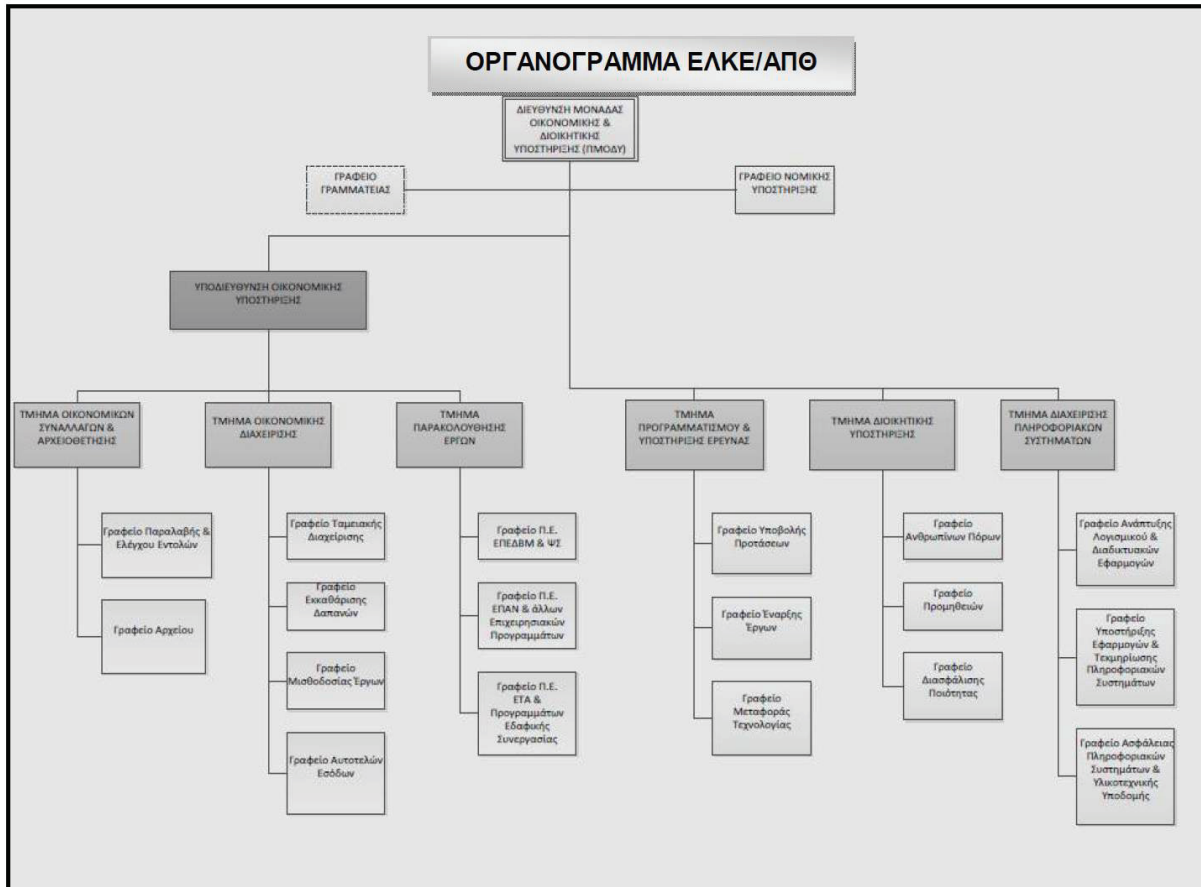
ΟΡΓΑΝΟΓΡΑΜΜΑ ΕΛΚΕ/ΑΠΘ

ΔΙΕΥΘΥΝΣΗ ΜΟΝΑΔΑΣ ΟΙΚΟΝΟΜΙΚΗΣ & ΔΙΟΙΚΗΤΙΚΗΣ ΥΠΟΣΤΗΡΙΞΗΣ (ΠΜΟΔΥ)

ΓΡΑΦΕΙΟ ΓΡΑΜΜΑΤΕΙΑΣ

ΓΡΑΦΕΙΟ ΝΟΜΙΚΗΣ ΥΠΟΣΤΗΡΙΞΗΣ

ΥΠΟΔΙΕΥΘΥΝΣΗ ΟΙΚΟΝΟΜΙΚΗΣ ΥΠΟΣΤΗΡΙΞΗΣ

ΤΜΗΜΑ ΟΙΚΟΝΟΜΙΚΩΝ ΣΥΝΑΛΛΑΓΩΝ & ΑΡΧΕΙΟΘΕΤΗΣΗΣ

Γραφείο Παραλαβής & Ελέγχου Εντολών

Γραφείο Αρχείου

ΤΜΗΜΑ ΟΙΚΟΝΟΜΙΚΗΣ ΔΙΑΧΕΙΡΙΣΗΣ

Γραφείο Ταμειακής Διαχείρισης

Γραφείο Εκκαθάρισης Δαπανών

Γραφείο Μισθοδοσίας Έργων

Γραφείο Αυτοτελών Εσόδων

ΤΜΗΜΑ ΠΑΡΑΚΟΛΟΥΘΗΣΗΣ ΕΡΓΩΝ

Γραφείο Π.Ε. ΕΠΕΔΒΜ & ΨΣ

Γραφείο Π.Ε. ΕΠΑΝ & άλλων Επιχειρησιακών Προγραμμάτων

Γραφείο Π.Ε. ΕΤΑ & Προγραμμάτων Εδαφικής Συνεργασίας

ΤΜΗΜΑ ΠΡΟΓΡΑΜΜΑΤΙΣΜΟΥ & ΥΠΟΣΤΗΡΙΞΗΣ ΕΡΕΥΝΑΣ

Γραφείο Υποβολής Προτάσεων

Γραφείο Έναρξης Έργων

Γραφείο Μεταφοράς Τεχνολογίας

ΤΜΗΜΑ ΔΙΟΙΚΗΤΙΚΗΣ ΥΠΟΣΤΗΡΙΞΗΣ

Γραφείο Ανθρωπίνων Πόρων

Γραφείο Προμηθειών

Γραφείο Διασφάλισης Ποιότητας

ΤΜΗΜΑ ΔΙΑΧΕΙΡΙΣΗΣ ΠΛΗΡΟΦΟΡΙΑΚΩΝ ΣΥΣΤΗΜΑΤΩΝ

Γραφείο Ανάπτυξης Λογισμικού & Διαδικτυακών Εφαρμογών

Γραφείο Υποστήριξης Εφαρμογών & Τεκμηρίωσης Πληροφοριακών Συστημάτων

Γραφείο Ασφάλειας Πληροφοριακών Συστημάτων & Υλικοτεχνικής Υποδομής